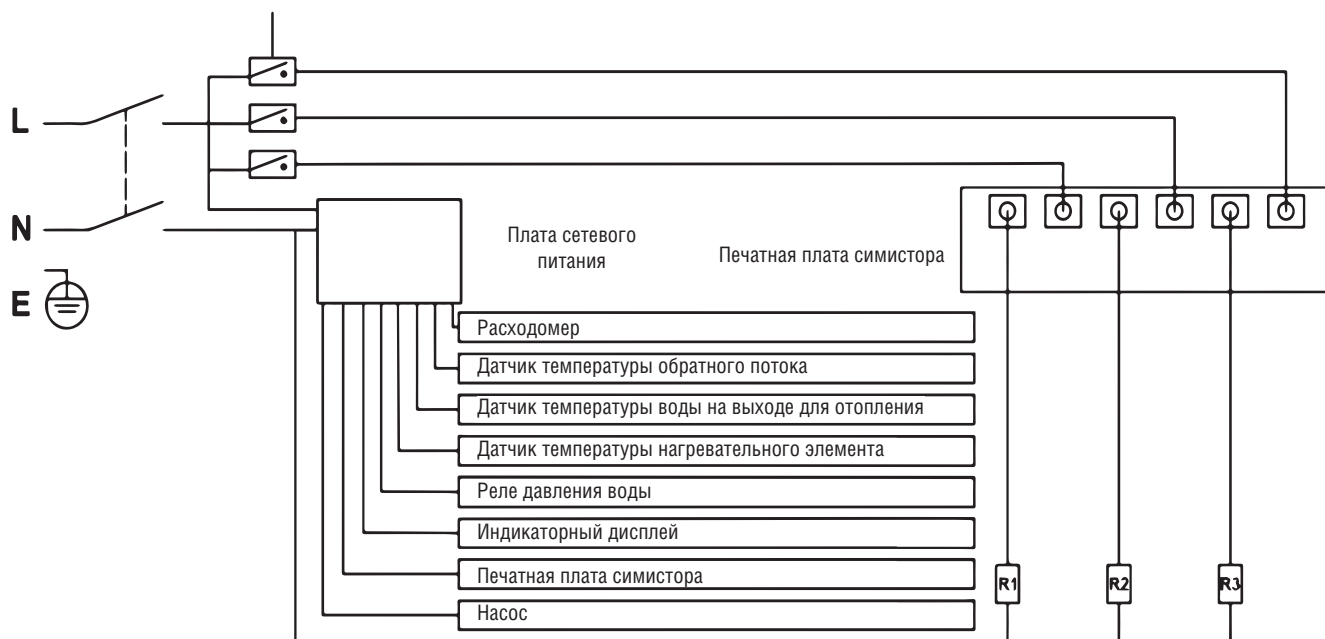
L

N

E

Плата сетевого питания

Печатная плата симистора

Расходомер

Датчик температуры обратного потока

Датчик температуры воды на выходе для отопления

Датчик температуры нагревательного элемента

Реле давления воды

Индикаторный дисплей

Печатная плата симистора

Насос

R1

R2

R3